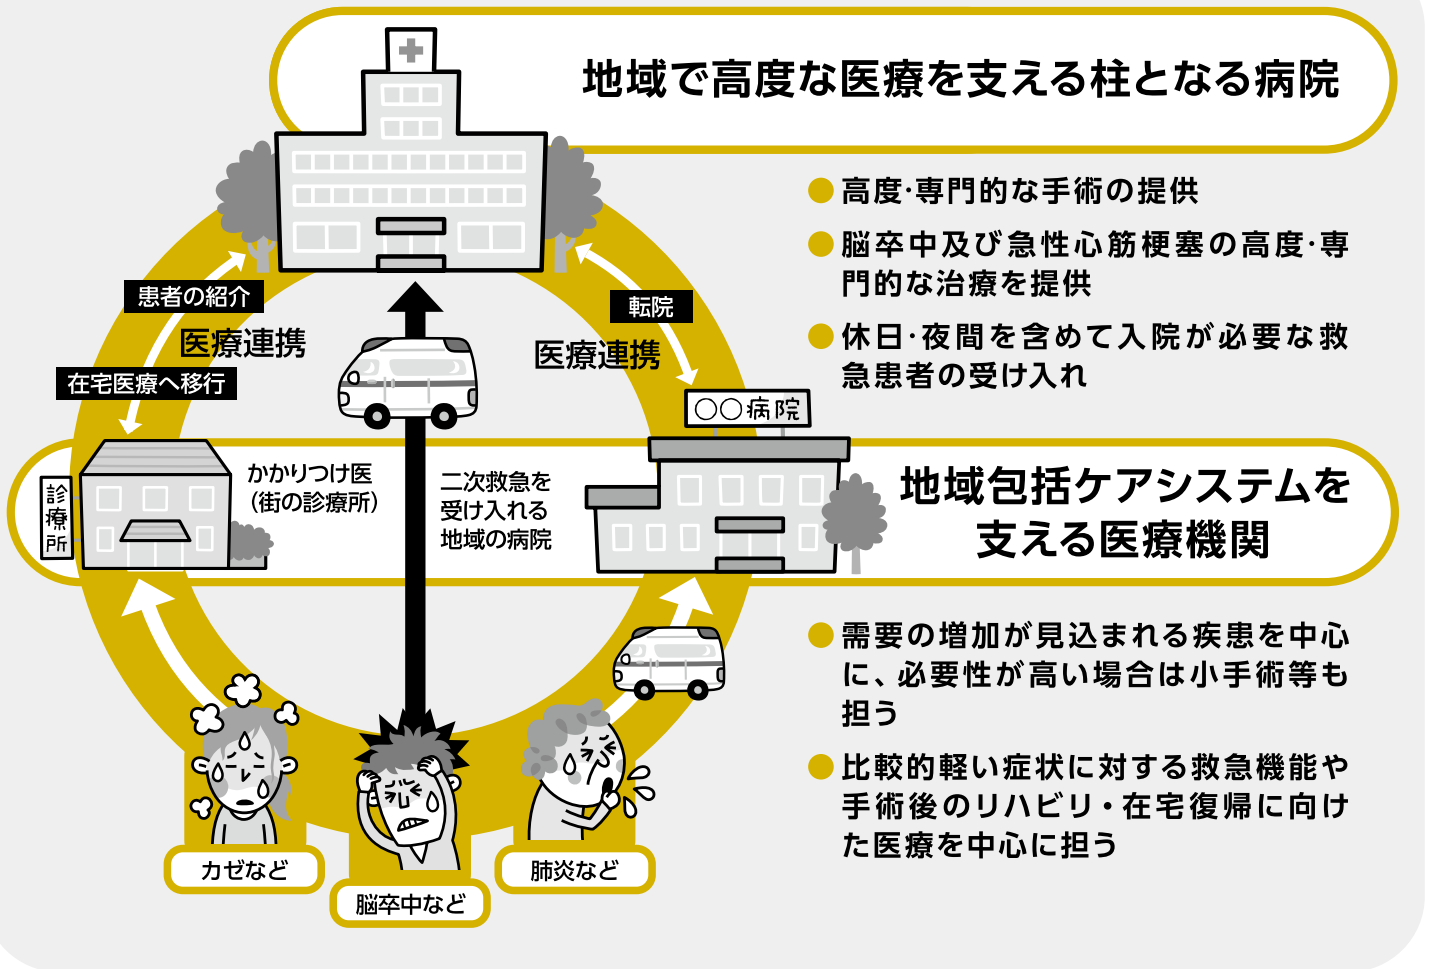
地域で高度な医療を支える柱となる病院

高度·専門的な手術の提供

脳卒中及び急性心筋梗塞の高度·専門的な治療を提供

休日·夜間を含めて入院が必要な救急患者の受け入れ

患者の紹介

医療連携

在宅医療へ移行

転院

医療連携

〇〇病院

診療所

かかりつけ医（街の診療所）

二次救急を受け入れる地域の病院

地域包括ケアシステムを支える医療機関

需要の増加が見込まれる疾患を中心に、必要性が高い場合は小手術等も担う

比較的軽い症状に対する救急機能や手術後のリハビリ・在宅復帰に向けた医療を中心に担う

カゼなど

脳卒中など

肺炎など